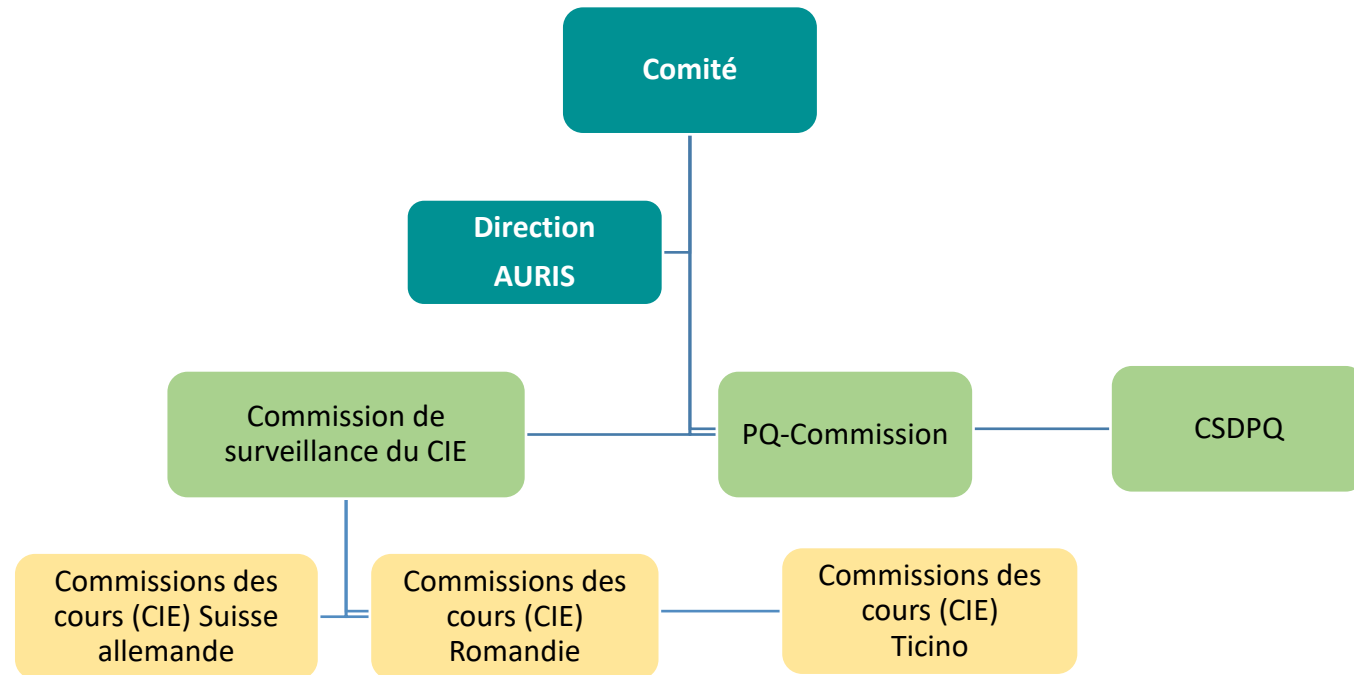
Comité

Direction
AURIS

Commission de surveillance du CIE

PQ-Commission

CSDPQ

Commissions des cours (CIE) Suisse allemande

Commissions des cours (CIE) Romandie

Commissions des cours (CIE) Ticino